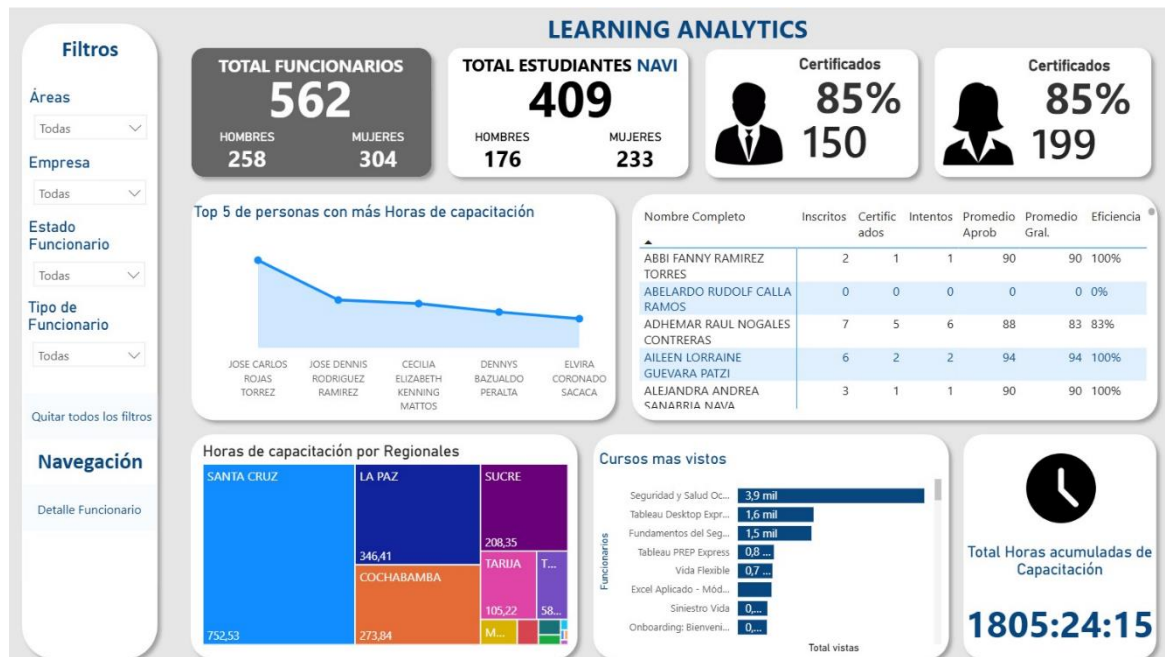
LEARNING ANALYTICS

Filtros

Áreas
Todas

Empresa
Todas

Estado Funcionario
Todas

Tipo de Funcionario
Todas

Quitar todos los filtros

Navegación

Detalle Funcionario

TOTAL FUNCIONARIOS
562
HOMBRES 258
MUJERES 304

TOTAL ESTUDIANTES NAVI
409
HOMBRES 176
MUJERES 233

Certificados
85%
150

Certificados
85%
199

Top 5 de personas con más Horas de capacitación

JOSE CARLOS ROJAS TORREZ
JOSE DENNIS RODRIGUEZ RAMIREZ
CECILIA ELIZABETH KENNING MATTOS
DENNYS BAZUALDO PERALTA
ELVIRA CORONADO SACACA

| Nombre Completo | Inscritos | Certificados | Intentos | Promedio Aprob | Promedio Gral. | Eficiencia |
|---|---|---|---|---|---|---|
| ABBI FANNY RAMIREZ TORRES | 2 | 1 | 1 | 90 | 90 | 100% |
| ABELARDO RUDOLF CALLA RAMOS | 0 | 0 | 0 | 0 | 0 | 0% |
| ADHEMAR RAUL NOGALES CONTRERAS | 7 | 5 | 6 | 88 | 83 | 83% |
| AILEEN LORRAINE GUEVARA PATZI | 6 | 2 | 2 | 94 | 94 | 100% |
| ALEJANDRA ANDREA SANABRIA NAVA | 3 | 1 | 1 | 90 | 90 | 100% |

Horas de capacitación por Regionales
SANTA CRUZ 752,53
LA PAZ 346,41
SUCRE 208,35
COCHABAMBA 273,84
TARIJA 105,22
T... 58...
M...

Cursos mas vistos
Funcionarios
Seguridad y Salud Oc... 3,9 mil
Tableau Desktop Expr... 1,6 mil
Fundamentos del Seg... 1,5 mil
Tableau PREP Express 0,8 ...
Vida Flexible 0,7 ...
Excel Aplicado - Mód...
Siniestro Vida 0,...
Onboarding: Bienveni... 0,...
Total vistas

Total Horas acumuladas de Capacitación
1805:24:15